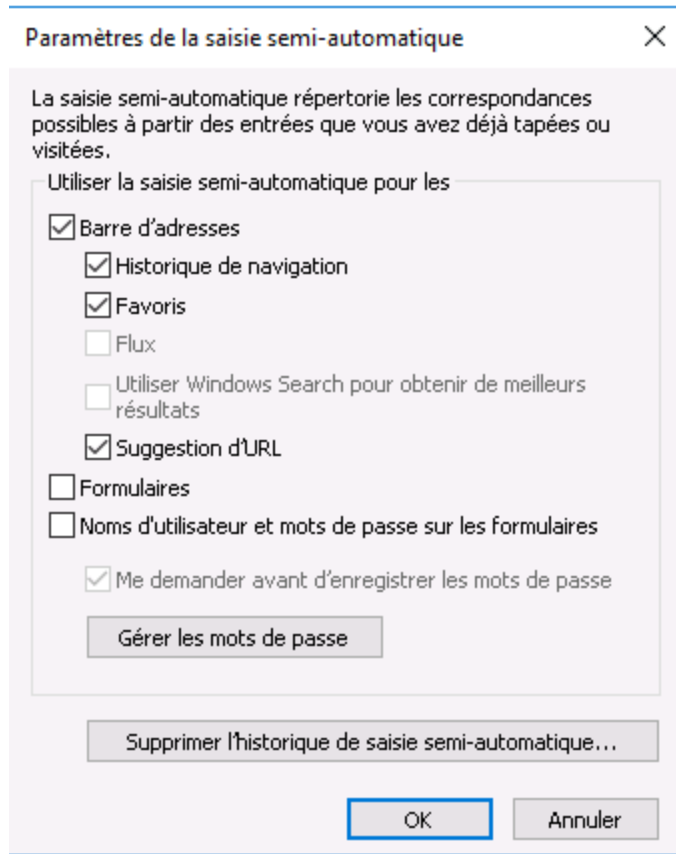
Paramètres de la saisie semi-automatique

×

La saisie semi-automatique répertorie les correspondances possibles à partir des entrées que vous avez déjà tapées ou visitées.

Utiliser la saisie semi-automatique pour les

Barre d'adresses

Historique de navigation

Favoris

Flux

Utiliser Windows Search pour obtenir de meilleurs résultats

Suggestion d'URL

Formulaires

Noms d'utilisateur et mots de passe sur les formulaires

Me demander avant d'enregistrer les mots de passe

Gérer les mots de passe

Supprimer l'historique de saisie semi-automatique...

OK

Annuler